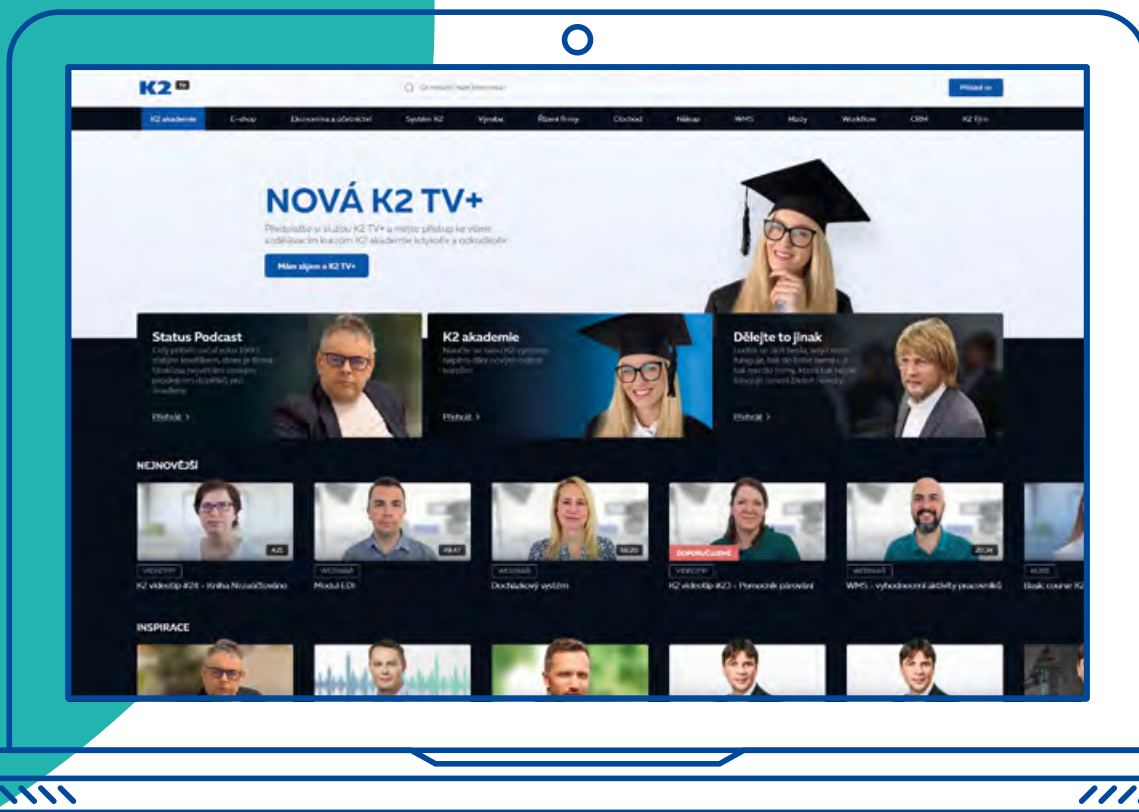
K2 TV

Co hledáte? Najít hledání

Přihlásit se

K2 akademie E-shop Ekonomika a účetnictví Systém K2 Výroba Řízení firmy Obchod Nákup WMS Mzdy Workflow CRM K2 Fun

NOVÁ K2 TV+

Předplaťte si službu K2 TV+ a mějte přístup ke všem vzdělávacím kurzům K2 akademie kdykoliv a odkudkoliv.

Mám zájem o K2 TV+

Status Podcast

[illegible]

Přehrát >

K2 akademie

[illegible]

Přehrát >

Dělejte to jinak

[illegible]

Přehrát >

NEJNOVĚJŠÍ

4:21
VIDEOTIP
K2 videotip #24 - Kniha Nezaúčtováno

49:47
WEBINÁŘ
Modul EDI

56:20
WEBINÁŘ
Docházkový systém

DOPORUČUJEME
VIDEOTIP
K2 videotip #23 - Pomocník párování

20:34
WEBINÁŘ
WMS - vyhodnocení aktivity pracovníků

KURZ
Basic course K2

INSPIRACE